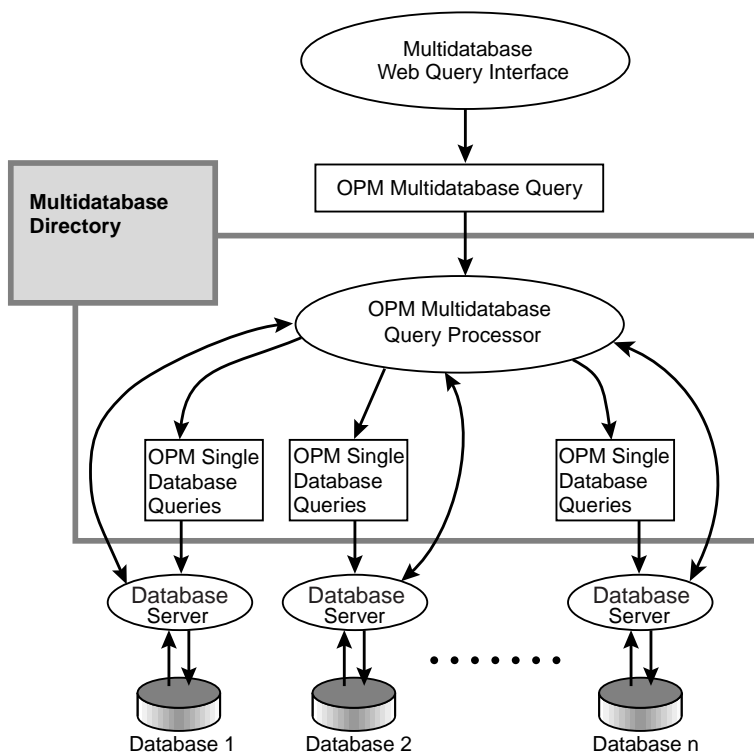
Multidatabase Web Query Interface

OPM Multidatabase Query

Multidatabase Directory

OPM Multidatabase Query Processor

OPM Single Database Queries

OPM Single Database Queries

OPM Single Database Queries

Database Server

Database Server

Database Server

Database 1

Database 2

Database n